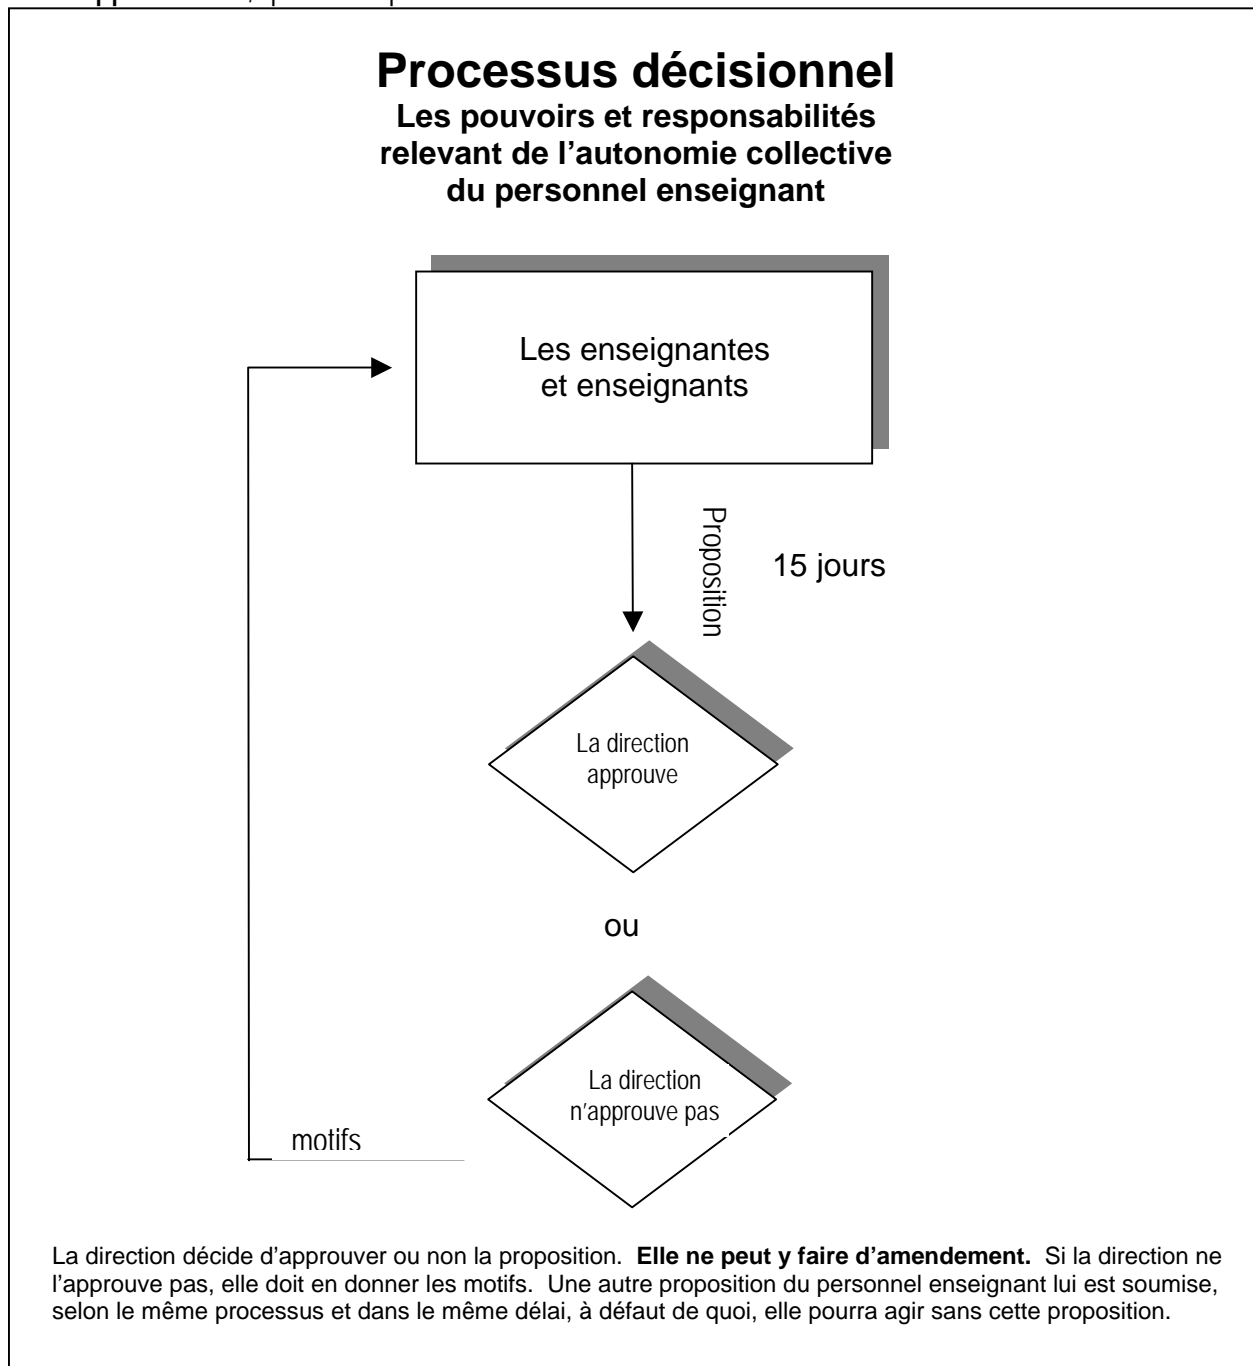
# Processus décisionnel

**Les pouvoirs et responsabilités relevant de l'autonomie collective du personnel enseignant**

Les enseignantes et enseignants

Proposition

15 jours

La direction approuve

ou

La direction n'approuve pas

motifs

La direction décide d'approuver ou non la proposition. **Elle ne peut y faire d'amendement.** Si la direction ne l'approuve pas, elle doit en donner les motifs. Une autre proposition du personnel enseignant lui est soumise, selon le même processus et dans le même délai, à défaut de quoi, elle pourra agir sans cette proposition.